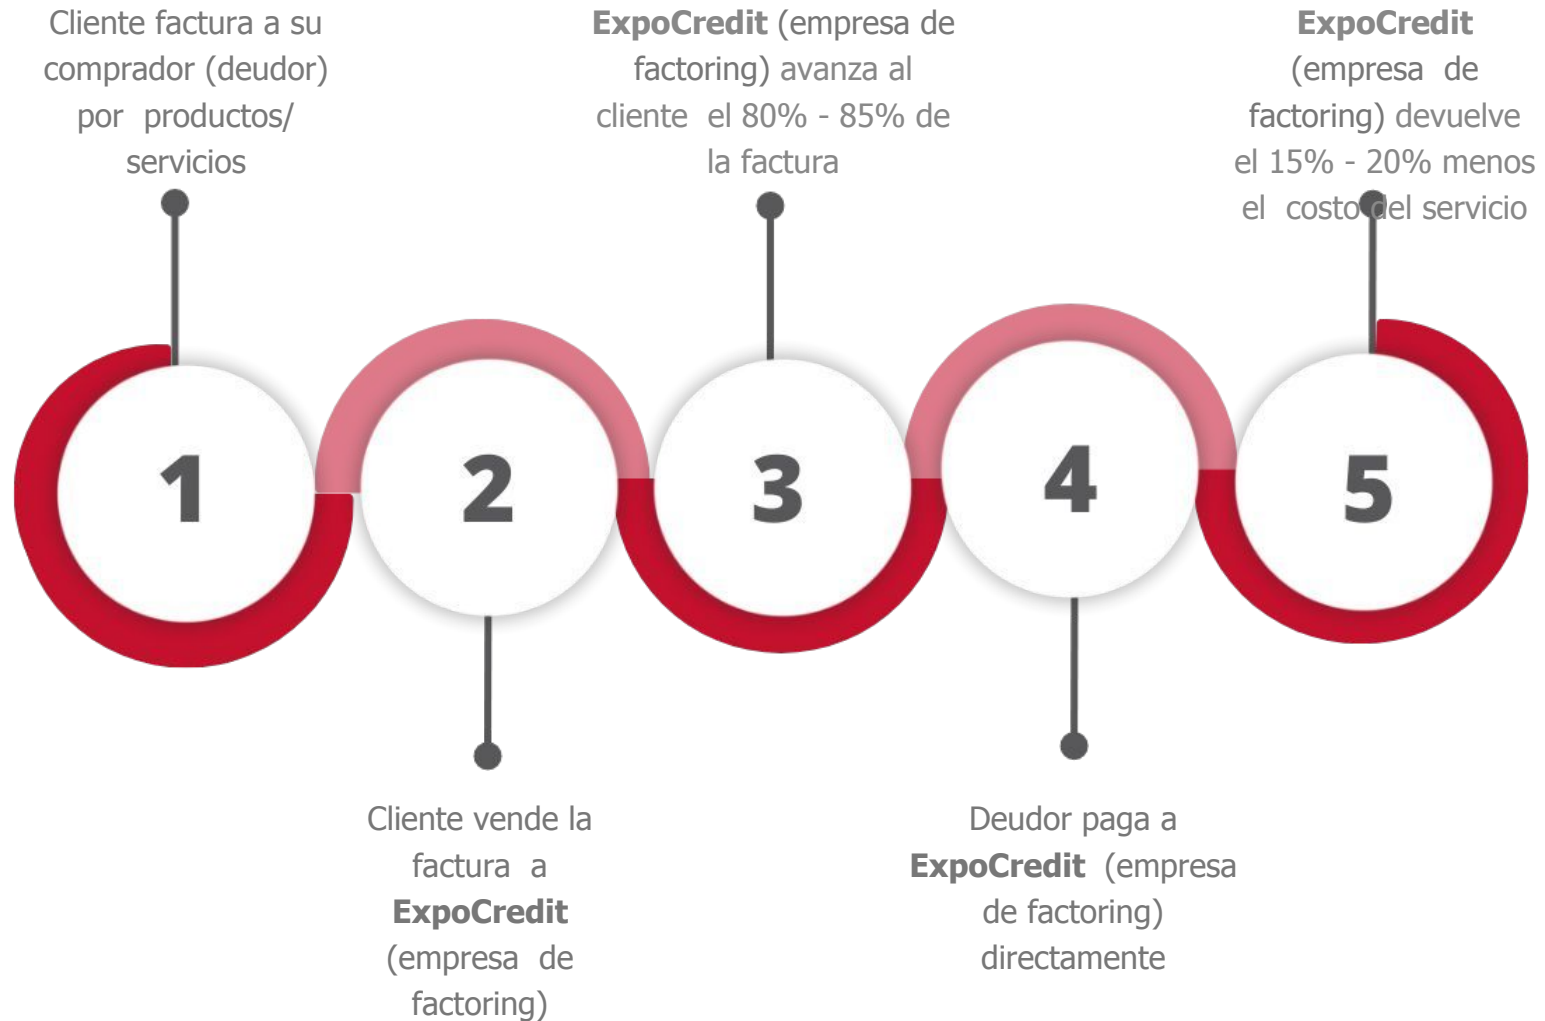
Cliente factura a su comprador (deudor) por productos/ servicios

**ExpoCredit** (empresa de factoring) avanza al cliente el 80% - 85% de la factura

**ExpoCredit** (empresa de factoring) devuelve el 15% - 20% menos el costo del servicio

1

2

3

4

5

Cliente vende la factura a **ExpoCredit** (empresa de factoring)

Deudor paga a **ExpoCredit** (empresa de factoring) directamente